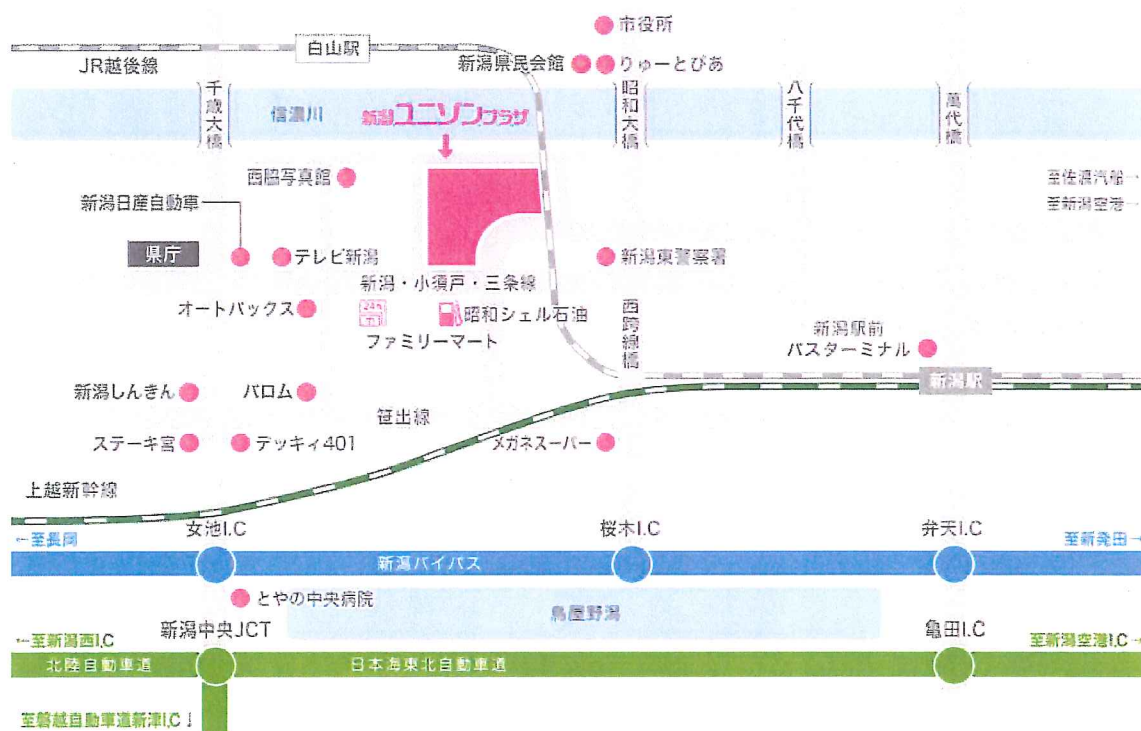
市役所
白山駅
JR越後線
新潟県民会館
りゅーとぴあ
千歳大橋
信濃川
新潟ユニゾンプラザ
昭和大橋
八千代橋
萬代橋
西脇写真館
至佐渡汽船→
至新潟空港→
新潟日産自動車
県庁
テレビ新潟
新潟東警察署
新潟・小須戸・三条線
オートバックス
昭和シェル石油
ファミリーマート
西跨線橋
新潟駅前
バスターミナル
新潟駅
新潟しんきん
バロム
笹出線
ステーキ宮
デッキィ401
メガネスーパー
上越新幹線
女池I.C
桜木I.C
弁天I.C
←至長岡
至新発田→
新潟バイパス
とやの中央病院
鳥屋野潟
←至新潟西I.C
新潟中央JCT
亀田I.C
至新潟空港I.C→
北陸自動車道
日本海東北自動車道
至磐越自動車道新津I.C↓